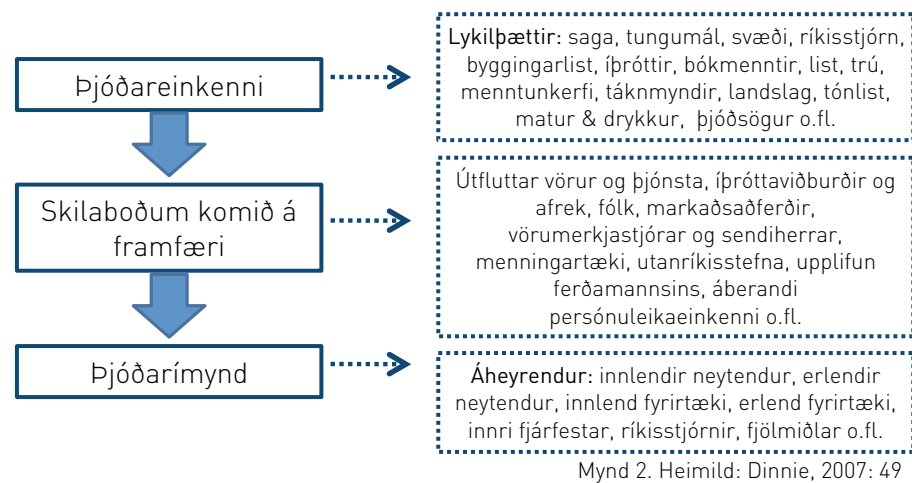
Þjóðareinkenni

Lykilþættir: saga, tungumál, svæði, ríkisstjórn, byggingarlist, íþróttir, bókmenntir, list, trú, menntunkerfi, táknmyndir, landslag, tónlist, matur & drykkur, þjóðsögur o.fl.

Skilaboðum komið á framfæri

Útfluttar vörur og þjónsta, íþróttaviðburðir og afrek, fólk, markaðsaðferðir, vörumerkjastjórar og sendiherrar, menningartæki, utanríkisstefna, upplifun ferðamannsins, áberandi persónuleikaeinkenni o.fl.

Þjóðarímynd

Áheyrendur: innlendir neytendur, erlendir neytendur, innlend fyrirtæki, erlend fyrirtæki, innri fjárfestar, ríkisstjórnir, fjölmiðlar o.fl.

Mynd 2. Heimild: Dinnie, 2007: 49